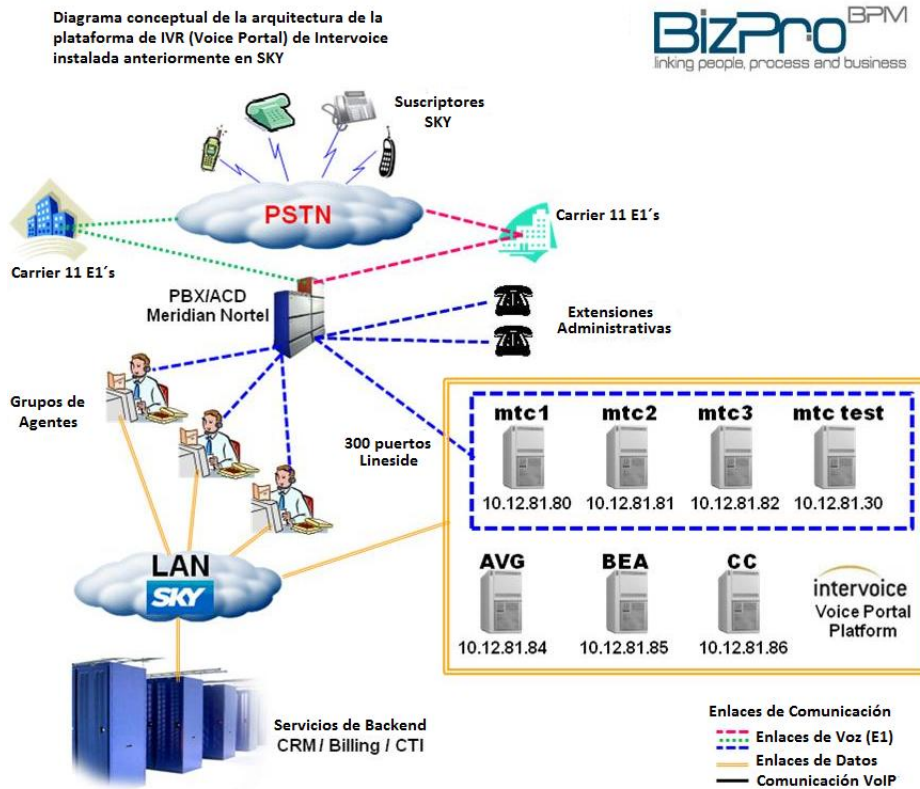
Diagrama conceptual de la arquitectura de la plataforma de IVR (Voice Portal) de Intervoice instalada anteriormente en SKY

BizPro BPM
linking people, process and business

Suscriptores SKY

PSTN

Carrier 11 E1´s

Carrier 11 E1´s

PBX/ACD
Meridian Nortel

Extensiones Administrativas

Grupos de Agentes

300 puertos Lineside

mtc1
10.12.81.80

mtc2
10.12.81.81

mtc3
10.12.81.82

mtc test
10.12.81.30

AVG
10.12.81.84

BEA
10.12.81.85

CC
10.12.81.86

intervoice
Voice Portal Platform

LAN
SKY

Servicios de Backend
CRM / Billing / CTI

Enlaces de Comunicación
Enlaces de Voz (E1)
Enlaces de Datos
Comunicación VoIP